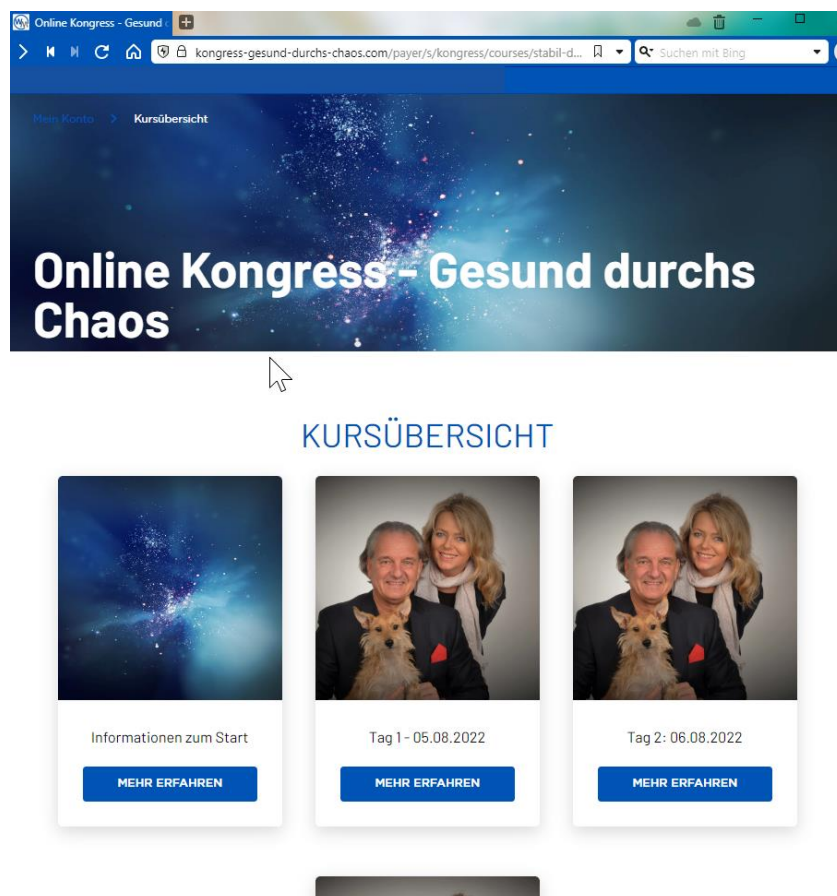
Online Kongress - Gesund

kongress-gesund-durchs-chaos.com/payer/s/kongress/courses/stabil-d...

Suchen mit Bing

Mein Konto > Kursübersicht

Online Kongress - Gesund durchs Chaos

KURSÜBERSICHT

Informationen zum Start

MEHR ERFAHREN

Tag 1 - 05.08.2022

MEHR ERFAHREN

Tag 2: 06.08.2022

MEHR ERFAHREN